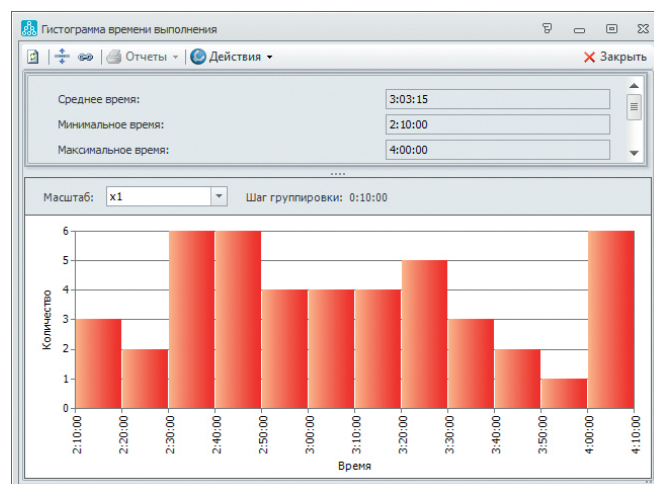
Гистограмма времени выполнения

Отчеты
Действия
Закрыть

Среднее время: 3:03:15
Минимальное время: 2:10:00
Максимальное время: 4:00:00

Масштаб: x1
Шаг группировки: 0:10:00

Количество
6
5
4
3
2
1
0

2:10:00
2:20:00
2:30:00
2:40:00
2:50:00
3:00:00
3:10:00
3:20:00
3:30:00
3:40:00
3:50:00
4:00:00
4:10:00

Время